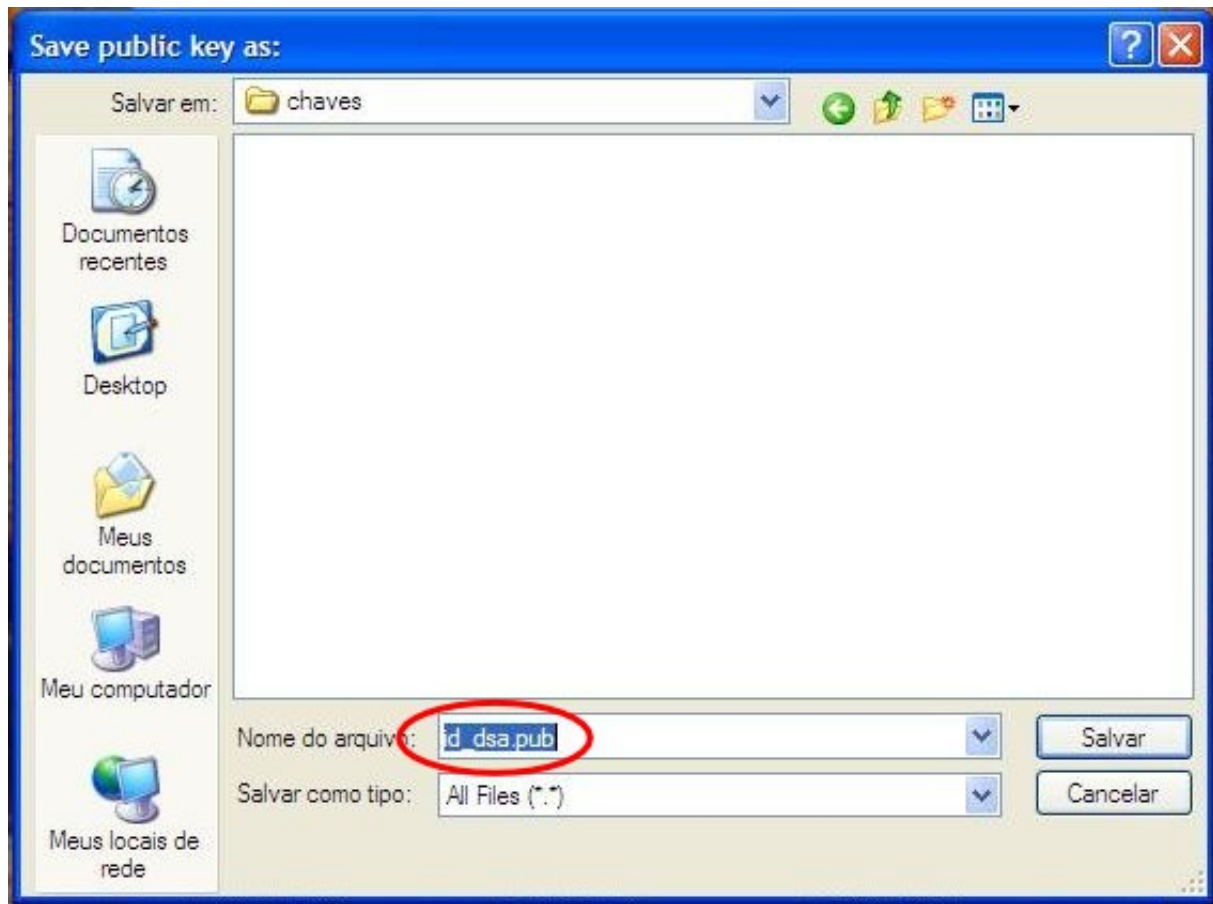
Save public key as:

Salvar em: chaves

Documentos recentes

Desktop

Meus documentos

Meu computador

Meus locais de rede

Nome do arquivo: id_dsa.pub

Salvar como tipo: All Files (*.*)

Salvar

Cancelar